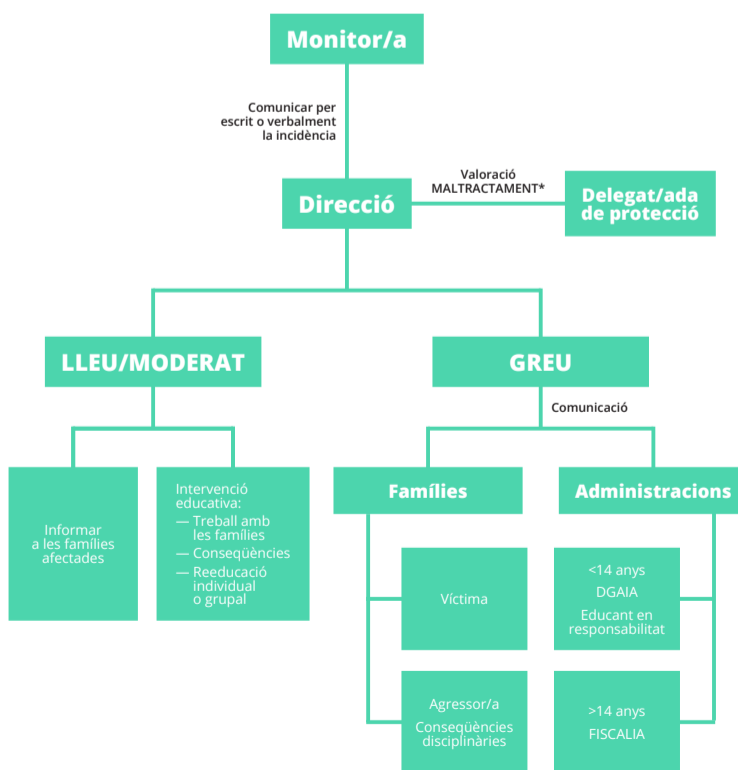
Monitor/a

Comunicar per escrit o verbalment la incidència

Direcció

Valoració MALTRACTAMENT*

Delegat/ada de protecció

LLEU/MODERAT

GREU

Comunicació

Informar a les famílies afectades

Intervenció educativa:
— Treball amb les famílies
— Conseqüències
— Reeducació individual o grupal

Famílies

Administracions

Víctima

Agressor/a
Conseqüències disciplinàries

<14 anys
DGAIA
Educant en responsabilitat

>14 anys
FISCALIA